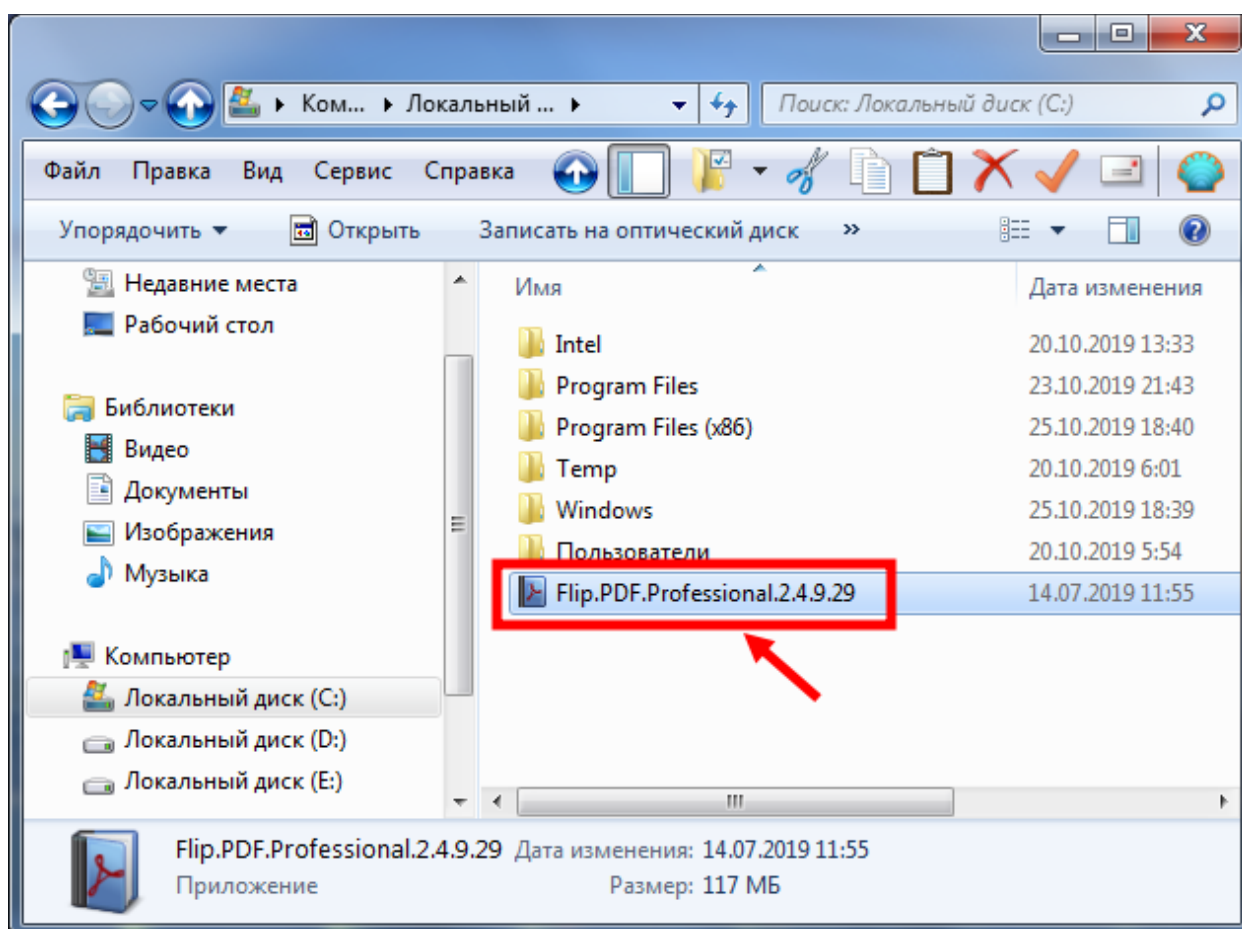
▸ Ком... ▸ Локальный ... ▸

Поиск: Локальный диск (C:)

Файл Правка Вид Сервис Справка

Упорядочить ▾ Открыть Записать на оптический диск »

Недавние места
Рабочий стол

Библиотеки
Видео
Документы
Изображения
Музыка

Компьютер
Локальный диск (C:)
Локальный диск (D:)
Локальный диск (E:)

| Имя | Дата изменения |
|---|---|
| Intel | 20.10.2019 13:33 |
| Program Files | 23.10.2019 21:43 |
| Program Files (x86) | 25.10.2019 18:40 |
| Temp | 20.10.2019 6:01 |
| Windows | 25.10.2019 18:39 |
| Пользователи | 20.10.2019 5:54 |
| Flip.PDF.Professional.2.4.9.29 | 14.07.2019 11:55 |

Flip.PDF.Professional.2.4.9.29 Дата изменения: 14.07.2019 11:55
Приложение Размер: 117 МБ